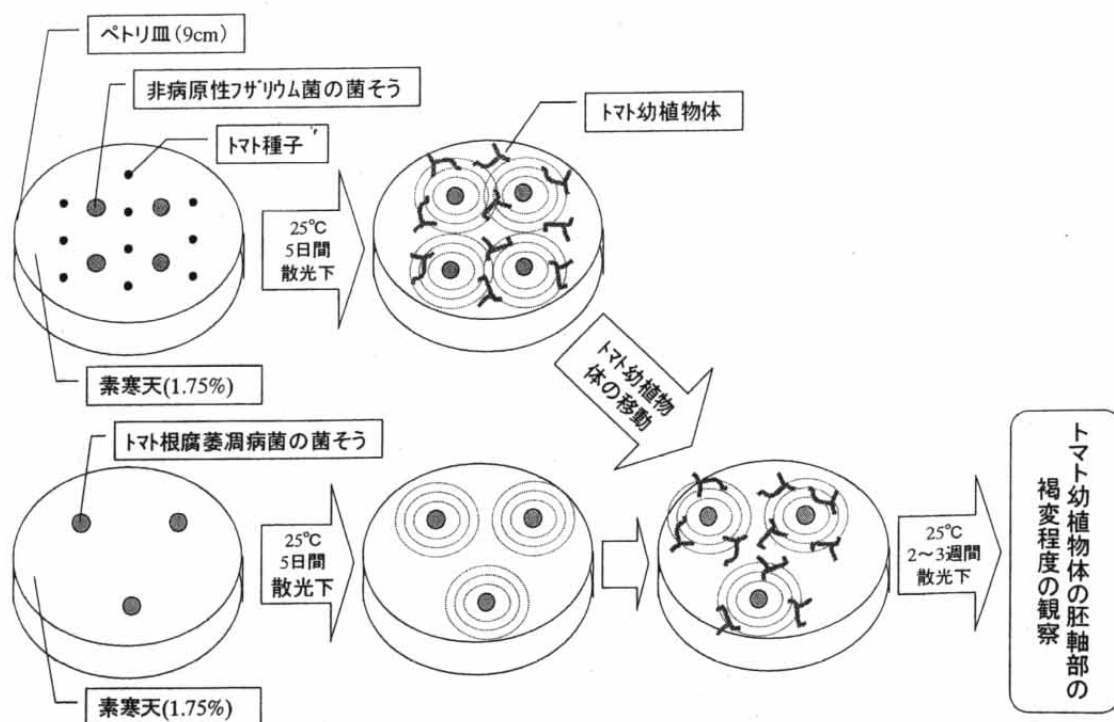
ペトリ皿(9cm)

非病原性フザリウム菌の菌そう

トマト種子

素寒天(1.75%)

25°C
5日間
散光下

トマト幼植物体

トマト幼植物体の移動

トマト根腐萎凋病菌の菌そう

素寒天(1.75%)

25°C
5日間
散光下

25°C
2~3週間
散光下

トマト幼植物体の胚軸部の褐変程度の観察